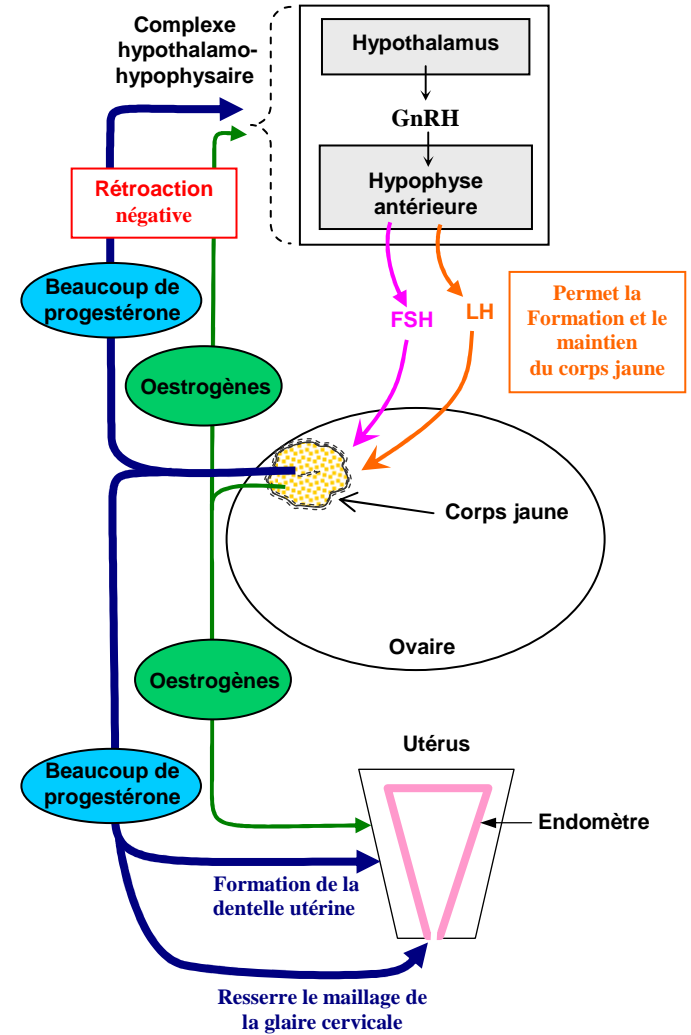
Complexe hypothalamo-hypophysaire

Hypothalamus

GnRH

Hypophyse antérieure

Rétroaction négative

Beaucoup de progestérone

Oestrogènes

FSH

LH

Permet la Formation et le maintien du corps jaune

Corps jaune

Ovaire

Oestrogènes

Utérus

Beaucoup de progestérone

Endomètre

Formation de la dentelle utérine

Resserre le maillage de la glaire cervicale